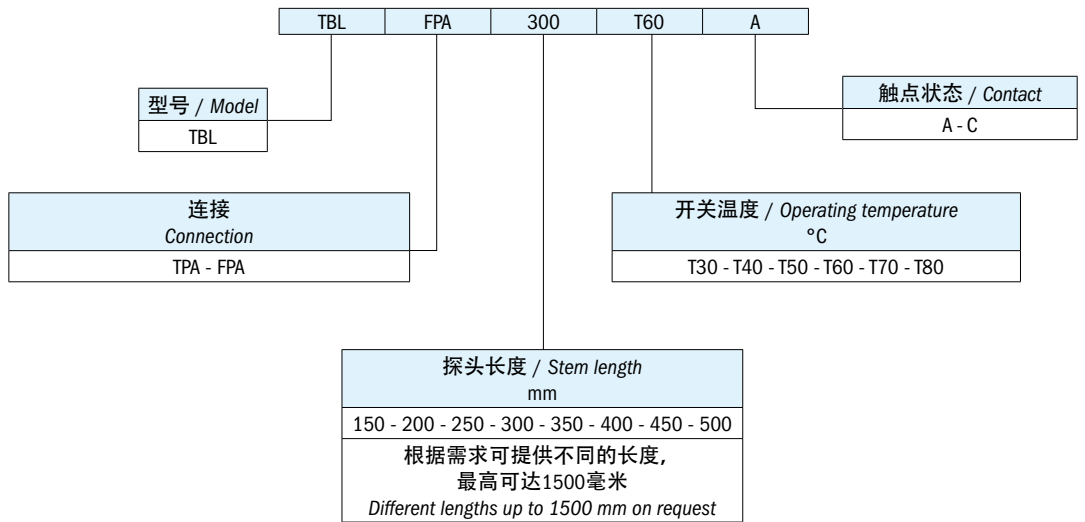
| TBL | FPA | 300 | T60 | A |
|---|---|---|---|---|

| 型号 / *Model* |
|---|
| TBL |

| 触点状态 / *Contact* |
|---|
| A - C |

| 连接 *Connection* |
|---|
| TPA - FPA |

| 开关温度 / *Operating temperature* °C |
|---|
| T30 - T40 - T50 - T60 - T70 - T80 |

| 探头长度 / *Stem length* mm |
|---|
| 150 - 200 - 250 - 300 - 350 - 400 - 450 - 500 |
| 根据需求可提供不同的长度, 最高可达1500毫米 *Different lengths up to 1500 mm on request* |